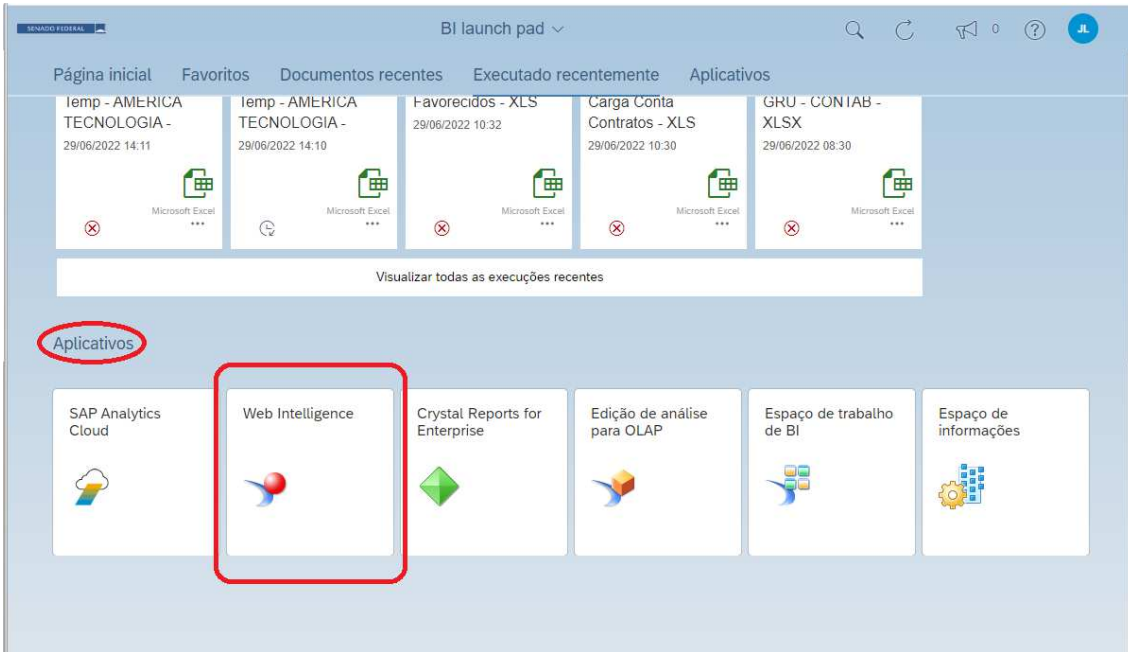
SENADO FEDERAL

BI launch pad

0

JL

Página inicial Favoritos Documentos recentes Executado recentemente Aplicativos

Temp - AMERICA TECNOLOGIA -
29/06/2022 14:11
Microsoft Excel
...

Temp - AMERICA TECNOLOGIA -
29/06/2022 14:10
Microsoft Excel
...

Favorecidos - XLS
29/06/2022 10:32
Microsoft Excel
...

Carga Conta Contratos - XLS
29/06/2022 10:30
Microsoft Excel
...

GRU - CONTAB - XLSX
29/06/2022 08:30
Microsoft Excel
...

Visualizar todas as execuções recentes

Aplicativos

SAP Analytics Cloud

Web Intelligence

Crystal Reports for Enterprise

Edição de análise para OLAP

Espaço de trabalho de BI

Espaço de informações